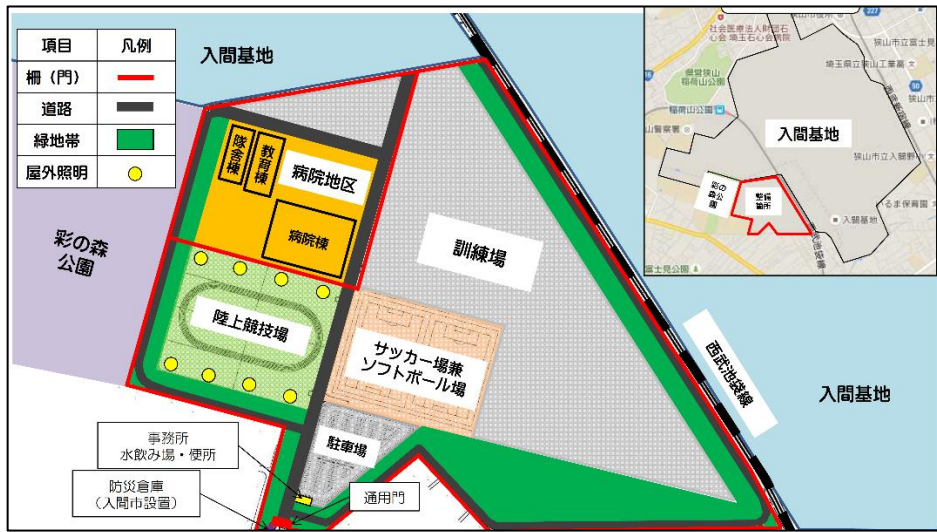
| 項目 | 凡例 |
|---|---|
| 柵（門） | |
| 道路 | |
| 緑地帯 | |
| 屋外照明 | |

入間基地

隊舎棟

教育棟

病院地区

病院棟

彩の森公園

訓練場

陸上競技場

サッカー場兼ソフトボール場

西武池袋線

入間基地

駐車場

事務所
水飲み場・便所

防災倉庫
（入間市設置）

通用門

入間基地

彩の森公園

整備箇所

稲荷山公園

狭山市立入間野中